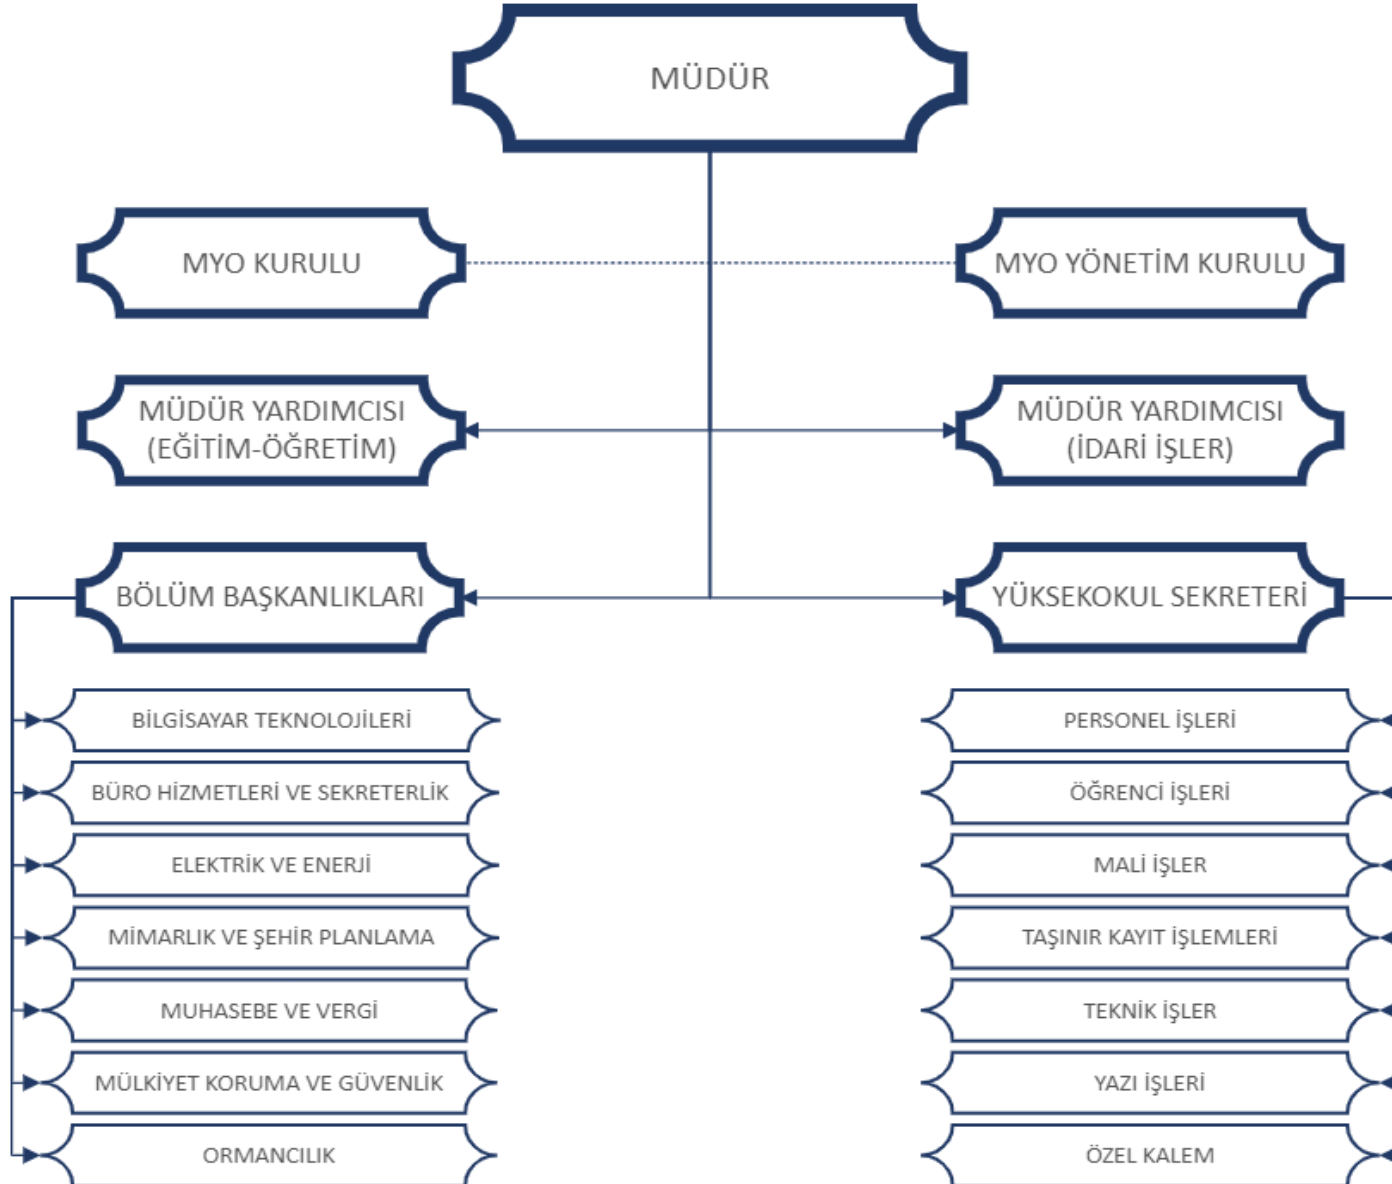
MÜDÜR

MYO KURULU

MYO YÖNETİM KURULU

MÜDÜR YARDIMCISI (EĞİTİM-ÖĞRETİM)

MÜDÜR YARDIMCISI (İDARİ İŞLER)

BÖLÜM BAŞKANLIKLARI

YÜKSEKOKUL SEKRETERİ

BİLGİSAYAR TEKNOLOJİLERİ

BÜRO HİZMETLERİ VE SEKRETERLİK

ELEKTRİK VE ENERJİ

MİMARLIK VE ŞEHİR PLANLAMA

MUHASEBE VE VERGİ

MÜLKİYET KORUMA VE GÜVENLİK

ORMANCILIK

PERSONEL İŞLERİ

ÖĞRENCİ İŞLERİ

MALİ İŞLER

TAŞINIR KAYIT İŞLEMLERİ

TEKNİK İŞLER

YAZI İŞLERİ

ÖZEL KALEM